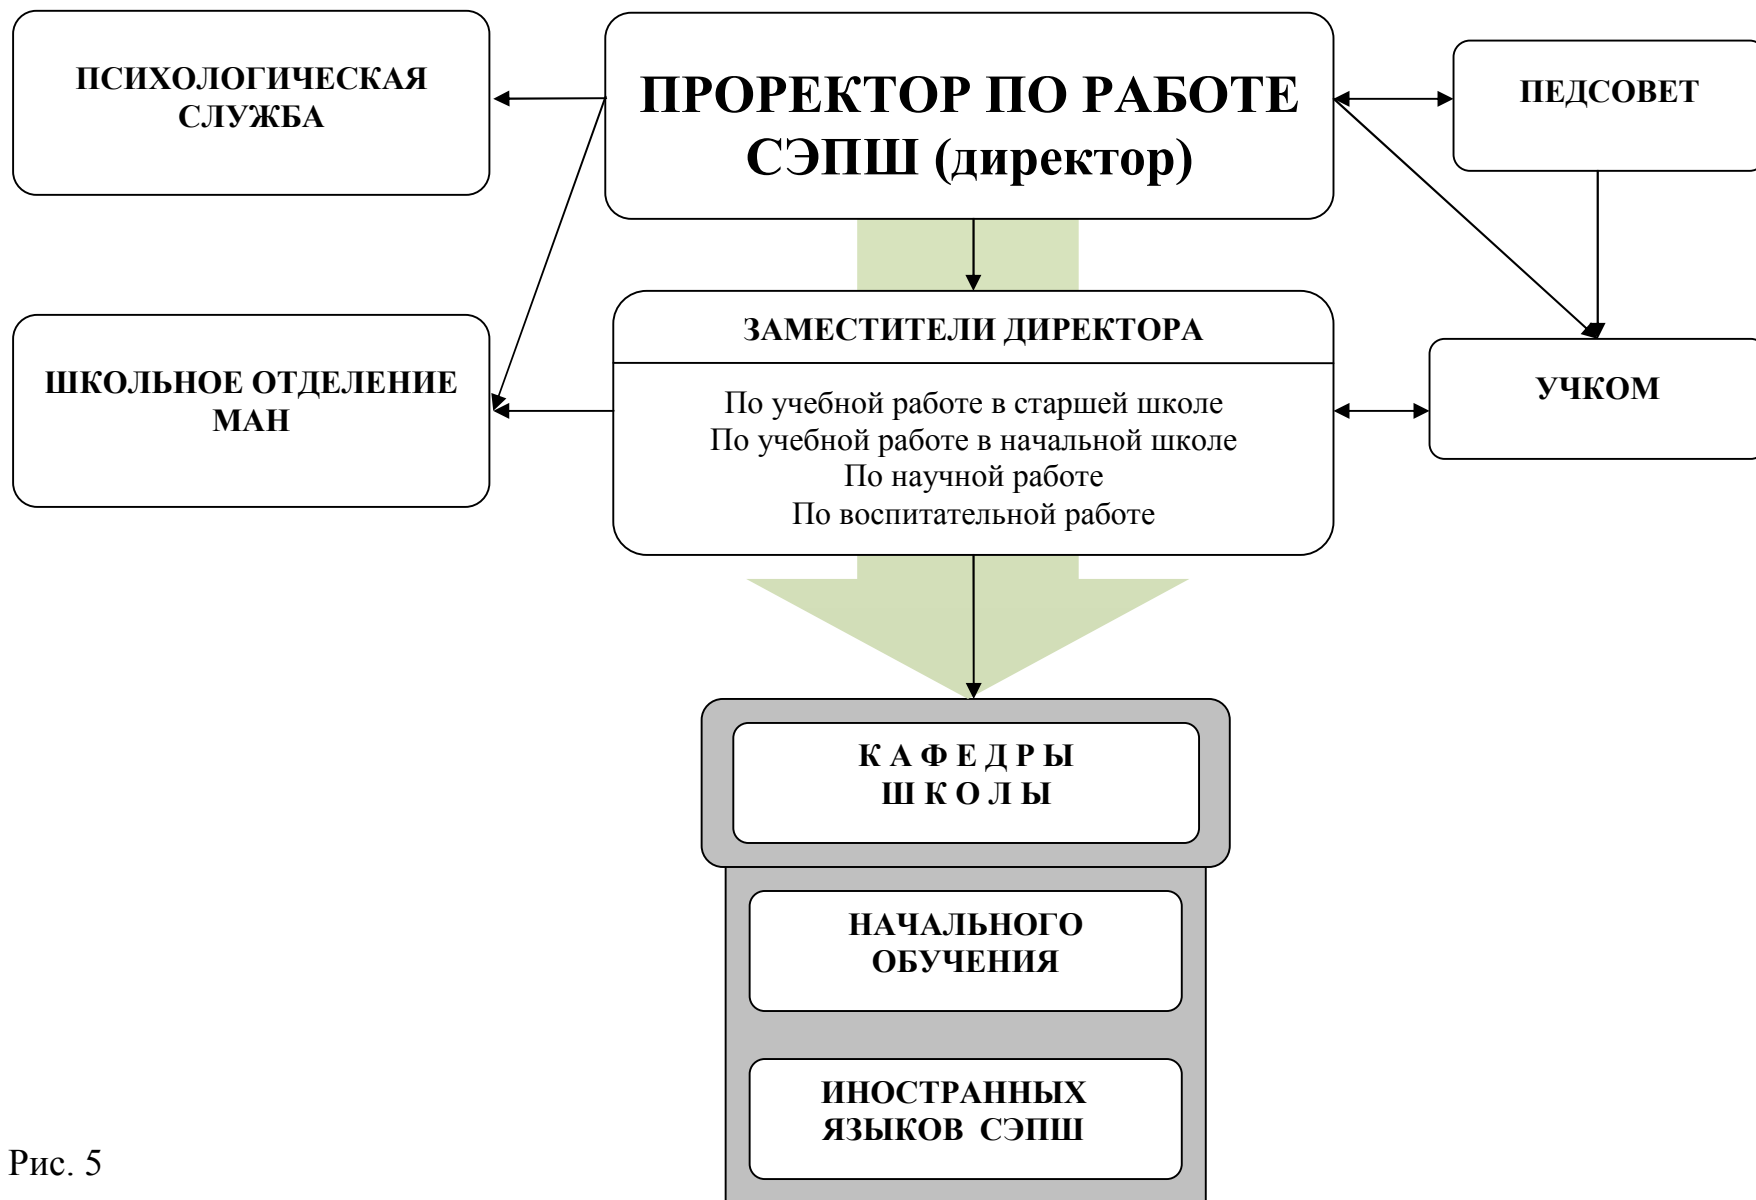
ПСИХОЛОГИЧЕСКАЯ СЛУЖБА

ПРОРЕКТОР ПО РАБОТЕ СЭПШ (директор)

ПЕДСОВЕТ

ШКОЛЬНОЕ ОТДЕЛЕНИЕ МАН

ЗАМЕСТИТЕЛИ ДИРЕКТОРА

По учебной работе в старшей школе
По учебной работе в начальной школе
По научной работе
По воспитательной работе

УЧКОМ

К А Ф Е Д Р Ы
Ш К О Л Ы

НАЧАЛЬНОГО ОБУЧЕНИЯ

ИНОСТРАННЫХ ЯЗЫКОВ СЭПШ

Рис. 5